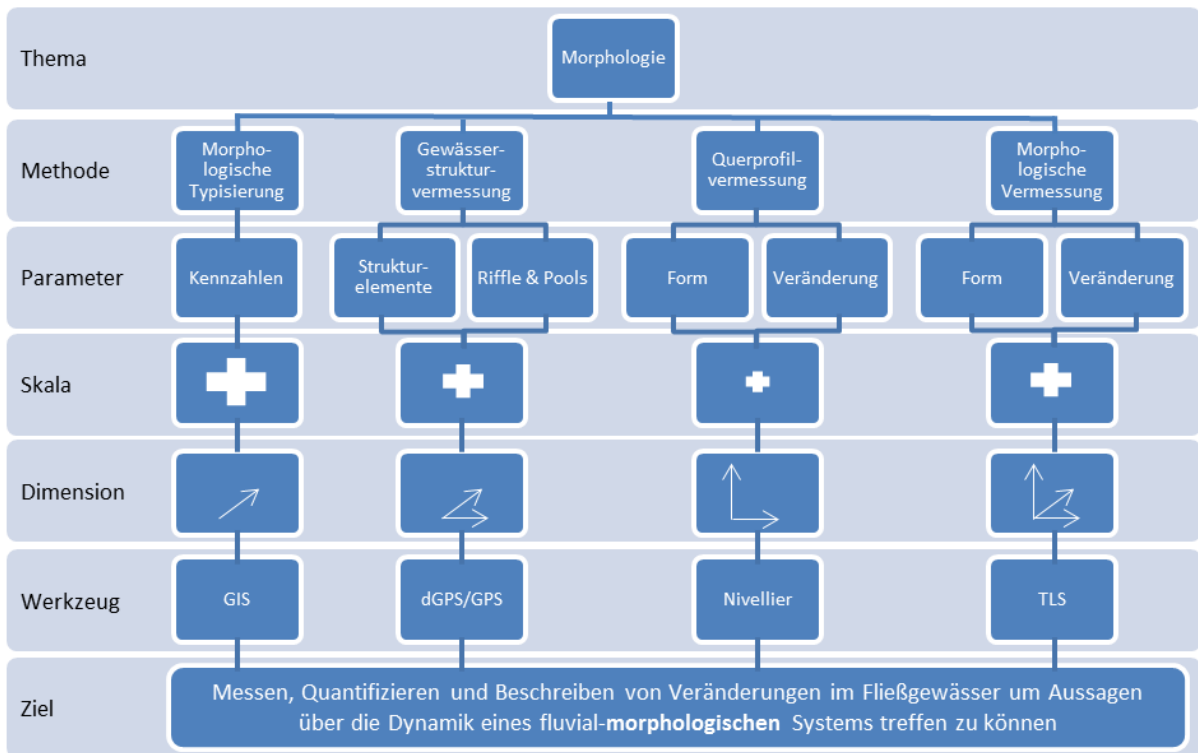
Thema

Morphologie

Methode

Morphologische Typisierung

Gewässerstrukturvermessung

Querprofilvermessung

Morphologische Vermessung

Parameter

Kennzahlen

Strukturelemente

Riffle & Pools

Form

Veränderung

Form

Veränderung

Skala

Dimension

Werkzeug

GIS

dGPS/GPS

Nivellier

TLS

Ziel

Messen, Quantifizieren und Beschreiben von Veränderungen im Fließgewässer um Aussagen über die Dynamik eines fluvial-**morphologischen** Systems treffen zu können